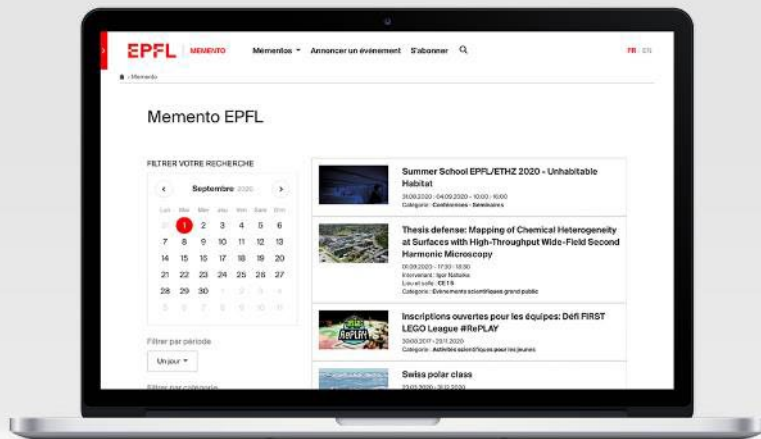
EPFL MEMENTO Mementos Annoncer un événement S'abonner FR EN

Memento

Memento EPFL

FILTRER VOTRE RECHERCHE

‹ Septembre 2020 ›

| Lun | Mar | Mer | Jeu | Ven | Sam | Dim |
|---|---|---|---|---|---|---|
| 31 | 1 | 2 | 3 | 4 | 5 | 6 |
| 7 | 8 | 9 | 10 | 11 | 12 | 13 |
| 14 | 15 | 16 | 17 | 18 | 19 | 20 |
| 21 | 22 | 23 | 24 | 25 | 26 | 27 |
| 28 | 29 | 30 | 1 | 2 | 3 | 4 |
| 5 | 6 | 7 | 8 | 9 | 10 | 11 |

Filtrer par période

Un jour

Filtrer par catégorie

Summer School EPFL/ETHZ 2020 - Unhabitable Habitat
31.08.2020 - 04.09.2020 · 10:00 - 16:00
Catégorie : Conférences - Séminaires

Thesis defense: Mapping of Chemical Heterogeneity at Surfaces with High-Throughput Wide-Field Second Harmonic Microscopy
01.09.2020 · 17:30 - 18:30
Intervenant : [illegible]
Lieu et salle : CE 1 5
Catégorie : Evénements scientifiques grand public

Inscriptions ouvertes pour les équipes: Défi FIRST LEGO League #RePLAY
30.08.2017 - 23.11.2020
Catégorie : Activités scientifiques pour les jeunes

Swiss polar class
23.01.2020 - 31.12.2020